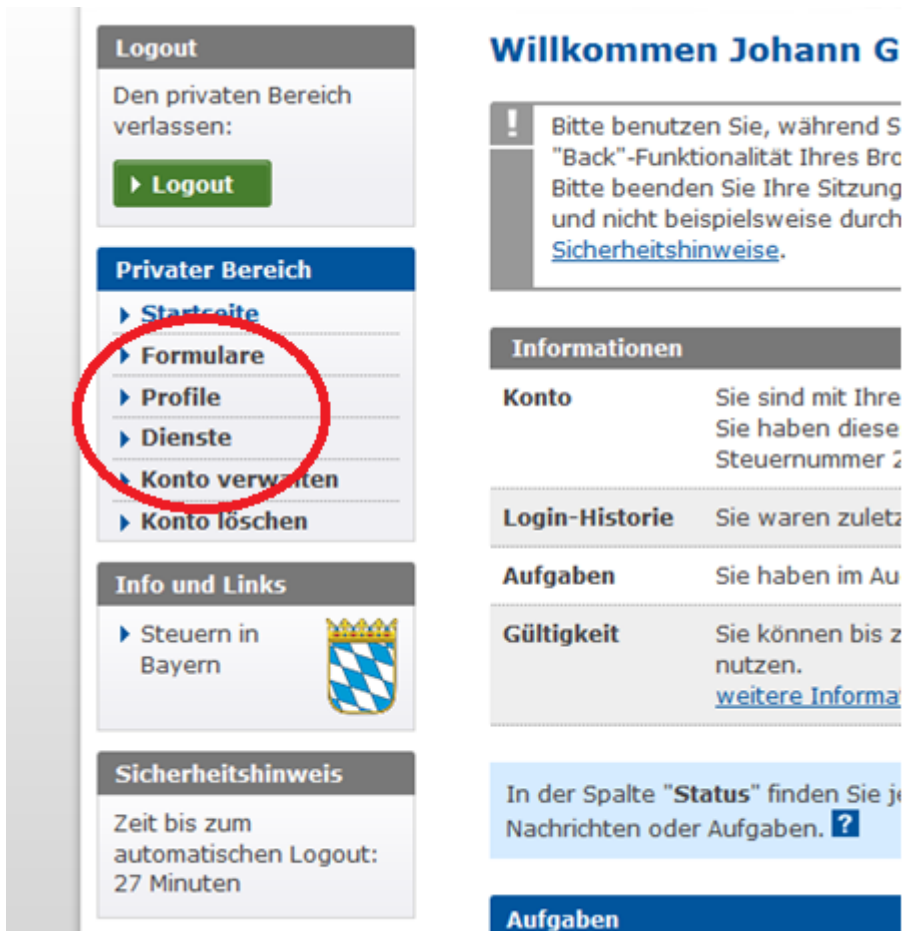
Logout

Den privaten Bereich verlassen:

Logout

Privater Bereich

Startseite
Formulare
Profile
Dienste
Konto verwalten
Konto löschen

Info und Links

Steuern in Bayern

Sicherheitshinweis

Zeit bis zum automatischen Logout: 27 Minuten

Willkommen Johann G

!

Bitte benutzen Sie, während S "Back"-Funktionalität Ihres Bro Bitte beenden Sie Ihre Sitzung und nicht beispielsweise durch Sicherheitshinweise.

Informationen

| Konto | Sie sind mit Ihre Sie haben diese Steuernummer 2 |
|---|---|
| Login-Historie | Sie waren zuletz |
| Aufgaben | Sie haben im Au |
| Gültigkeit | Sie können bis z nutzen. weitere Informat |

In der Spalte "Status" finden Sie je Nachrichten oder Aufgaben. ?

Aufgaben